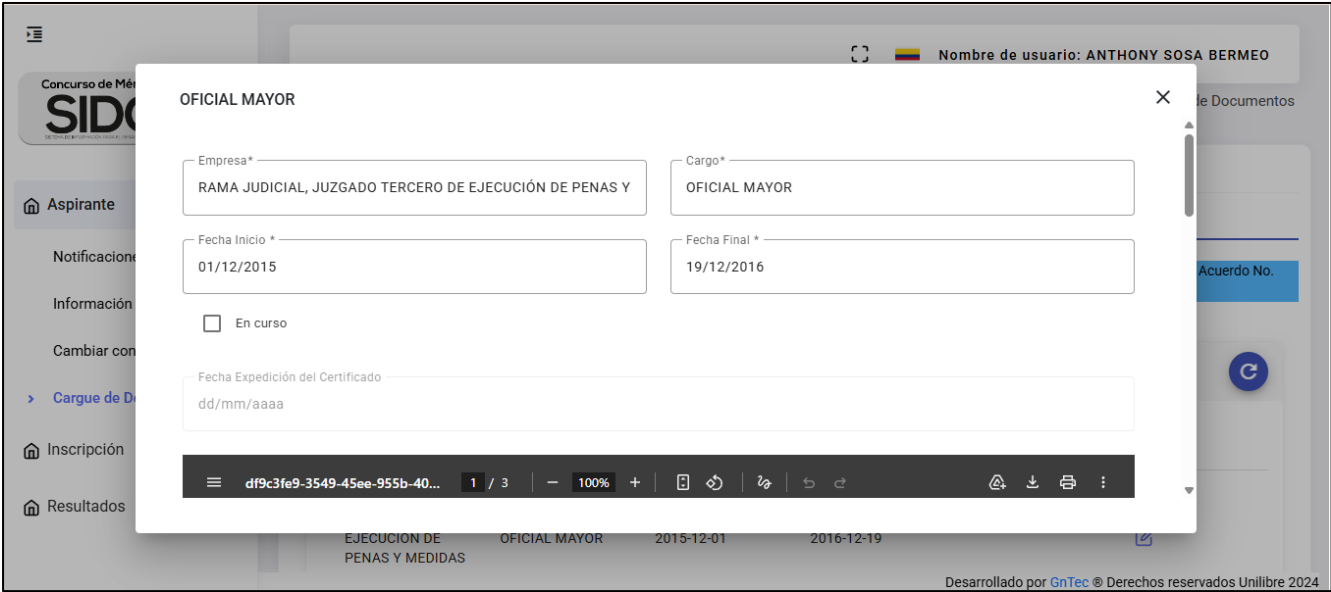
Concurso de Mér
SIDC

Aspirante
Notificacione
Información
Cambiar con
Cargue de D
Inscripción
Resultados

Nombre de usuario: ANTHONY SOSA BERMEO
de Documentos
Acuerdo No.

OFICIAL MAYOR

Empresa*
RAMA JUDICIAL, JUZGADO TERCERO DE EJECUCIÓN DE PENAS Y

Cargo*
OFICIAL MAYOR

Fecha Inicio *
01/12/2015

Fecha Final *
19/12/2016

En curso

Fecha Expedición del Certificado
dd/mm/aaaa

df9c3fe9-3549-45ee-955b-40... 1 / 3 — 100% +

EJECUCION DE PENAS Y MEDIDAS | OFICIAL MAYOR | 2015-12-01 | 2016-12-19

Desarrollado por GnTec ® Derechos reservados Unilibre 2024